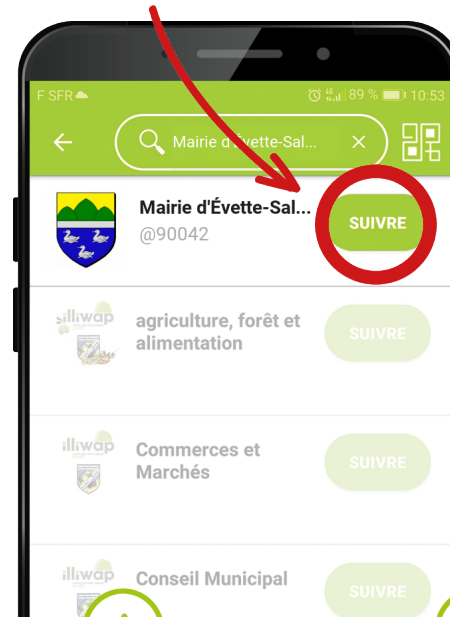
F SFR 89 % 10:53

Mairie d'Évette-Sal...

Mairie d'Évette-Sal...
@90042
SUIVRE

illiwap
agriculture, forêt et alimentation
SUIVRE

illiwap
Commerces et Marchés
SUIVRE

illiwap
Conseil Municipal
SUIVRE